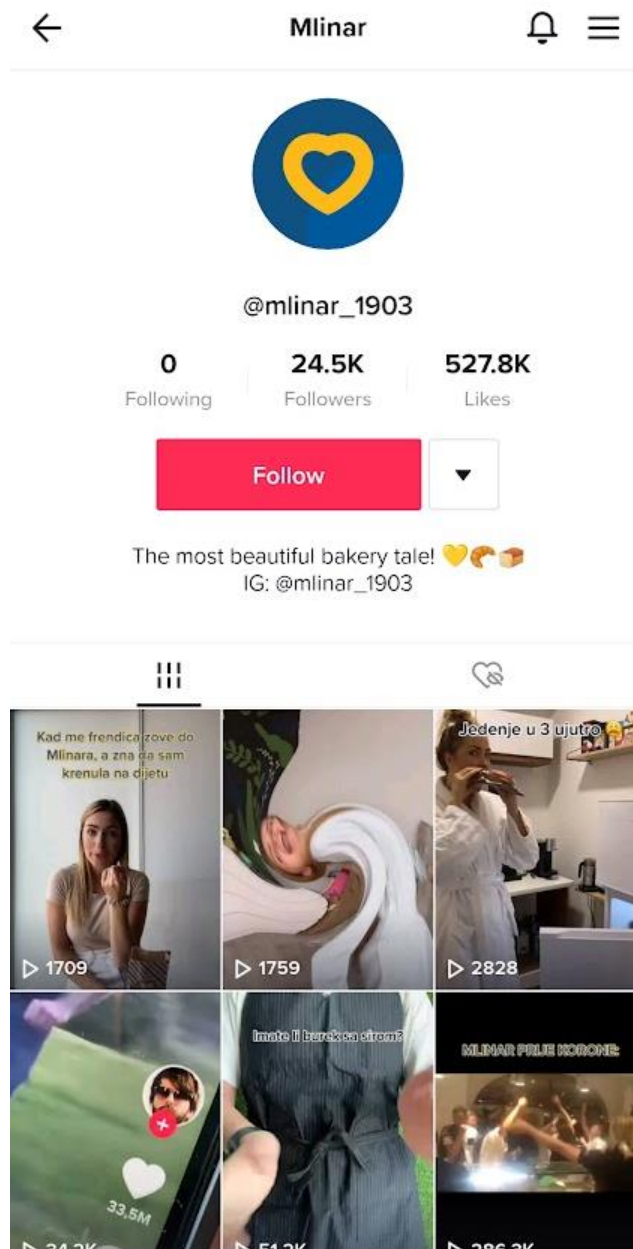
Mlinar

@mlinar_1903

| 0 | 24.5K | 527.8K |
|---|---|---|
| Following | Followers | Likes |

Follow

The most beautiful bakery tale! 💛🥐🍞
IG: @mlinar_1903

Kad me frendica zove do Mlinara, a zna da sam krenula na dijetu

1709

1759

Jedenje u 3 ujutro 😁

2828

33,5M

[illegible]

Imate li burek sa sirom?

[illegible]

MLINAR PRIJE KORONE:

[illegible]